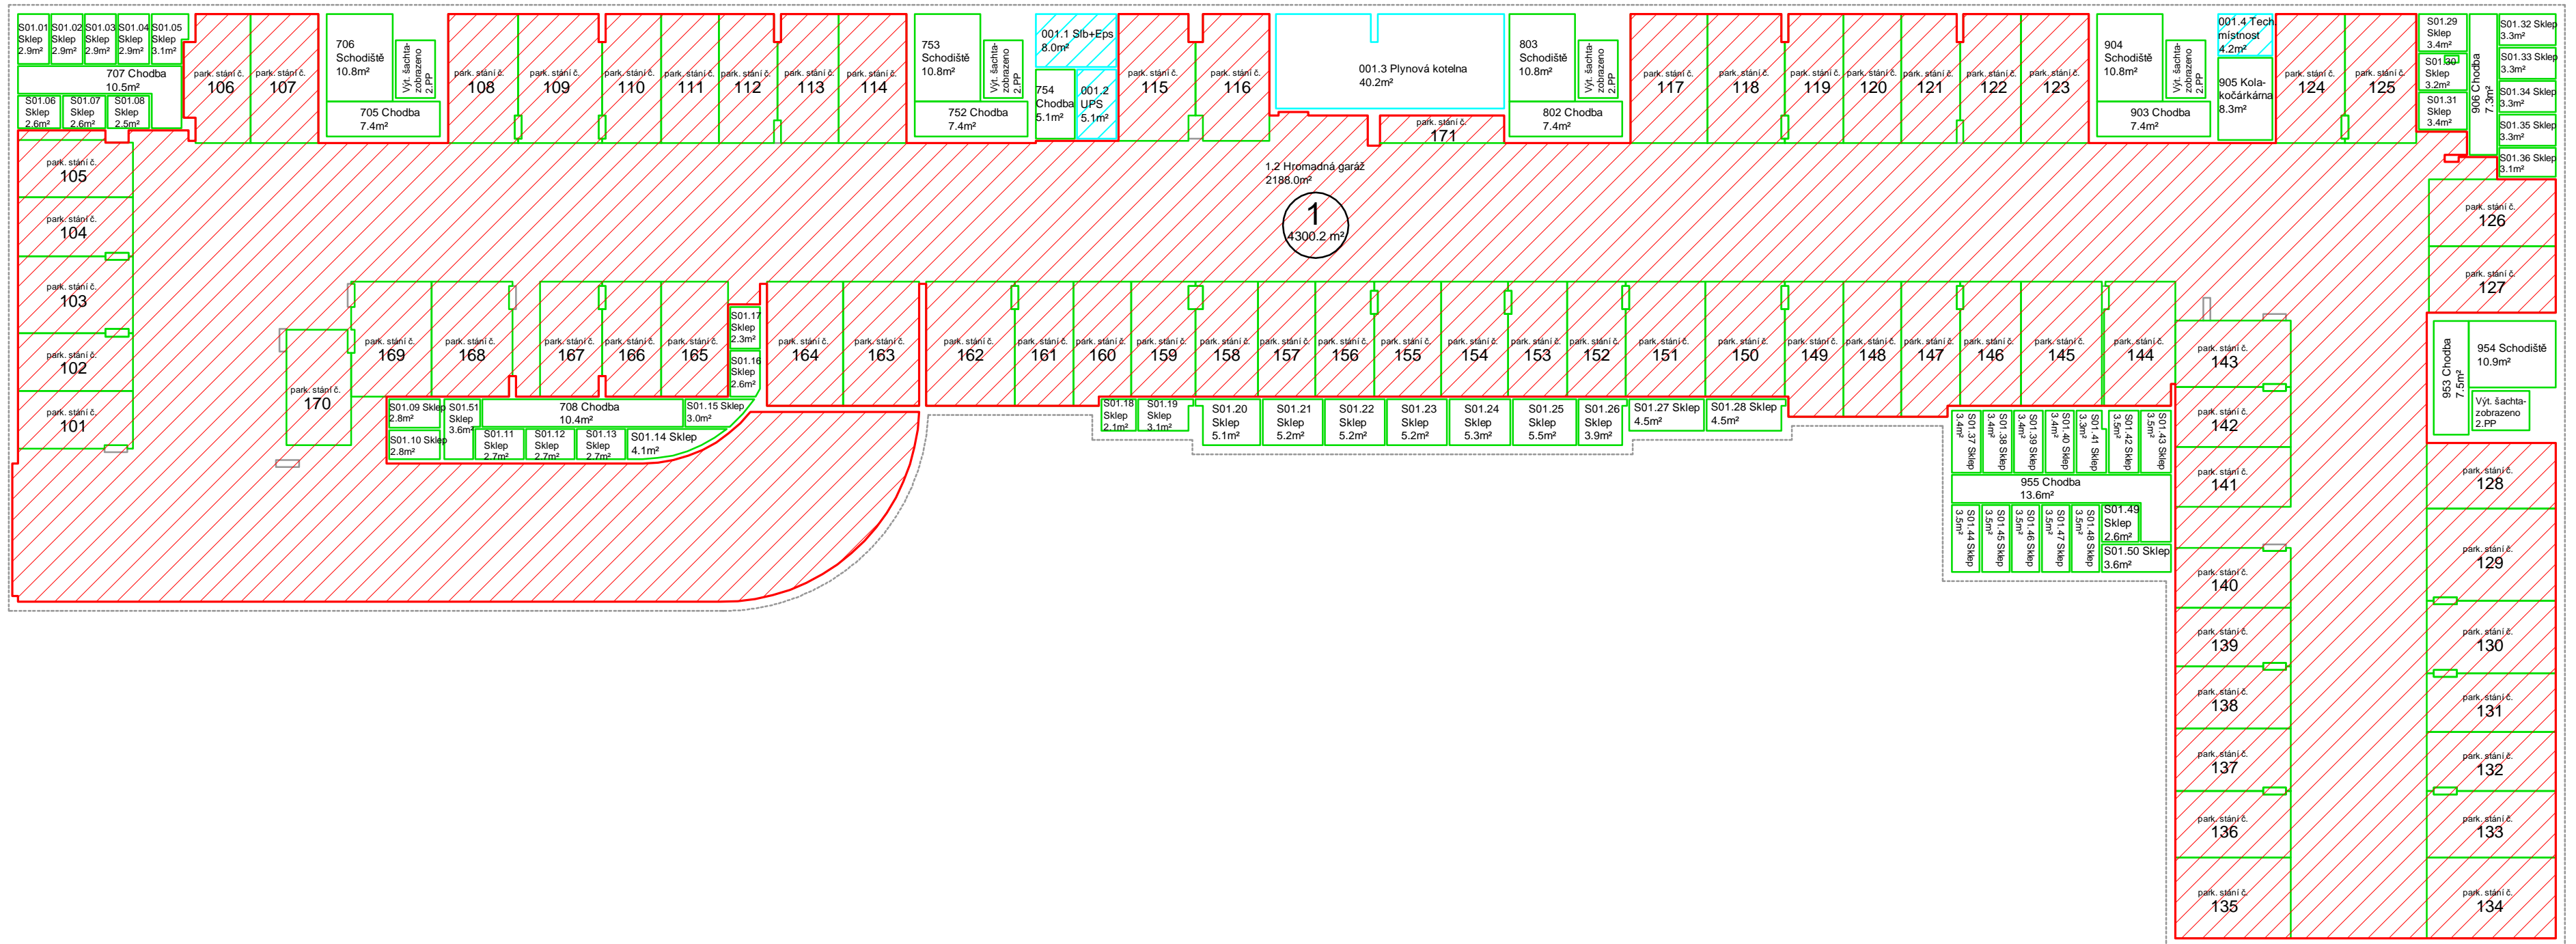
S01.01 Sklep 2.9m²
S01.02 Sklep 2.9m²
S01.03 Sklep 2.9m²
S01.04 Sklep 2.9m²
S01.05 Sklep 3.1m²

707 Chodba 10.5m²

S01.06 Sklep 2.6m²
S01.07 Sklep 2.6m²
S01.08 Sklep 2.5m²

park. stání č. 106
park. stání č. 107

706 Schodiště 10.8m²
Výt. šachta-zobrazeno 2.PP
705 Chodba 7.4m²

park. stání č. 108
park. stání č. 109
park. stání č. 110
park. stání č. 111
park. stání č. 112
park. stání č. 113
park. stání č. 114

753 Schodiště 10.8m²
Výt. šachta-zobrazeno 2.PP
752 Chodba 7.4m²

001.1 Slb+Eps 8.0m²
754 Chodba 5.1m²
001.2 UPS 5.1m²

park. stání č. 115
park. stání č. 116

001.3 Plynová kotelna 40.2m²

park. stání č. 171

803 Schodiště 10.8m²
Výt. šachta-zobrazeno 2.PP
802 Chodba 7.4m²

park. stání č. 117
park. stání č. 118
park. stání č. 119
park. stání č. 120
park. stání č. 121
park. stání č. 122
park. stání č. 123

904 Schodiště 10.8m²
Výt. šachta-zobrazeno 2.PP
903 Chodba 7.4m²

001.4 Tech místnost 4.2m²
905 Kola-kočárkárna 8.3m²

park. stání č. 124
park. stání č. 125

S01.29 Sklep 3.4m²
S01.30 Sklep 3.2m²
S01.31 Sklep 3.4m²
906 Chodba 7.3m²
S01.32 Sklep 3.3m²
S01.33 Sklep 3.3m²
S01.34 Sklep 3.3m²
S01.35 Sklep 3.3m²
S01.36 Sklep 3.1m²

1.2 Hromadná garáž 2188.0m²

1
4300.2 m²

park. stání č. 105
park. stání č. 104
park. stání č. 103
park. stání č. 102
park. stání č. 101

park. stání č. 170
park. stání č. 169
park. stání č. 168
park. stání č. 167
park. stání č. 166
park. stání č. 165

S01.17 Sklep 2.3m²
S01.16 Sklep 2.6m²

S01.09 Sklep 2.8m²
S01.10 Sklep 2.8m²
S01.51 Sklep 3.6m²
708 Chodba 10.4m²
S01.15 Sklep 3.0m²
S01.11 Sklep 2.7m²
S01.12 Sklep 2.7m²
S01.13 Sklep 2.7m²
S01.14 Sklep 4.1m²

park. stání č. 164
park. stání č. 163
park. stání č. 162
park. stání č. 161
park. stání č. 160
park. stání č. 159
park. stání č. 158
park. stání č. 157
park. stání č. 156
park. stání č. 155
park. stání č. 154
park. stání č. 153
park. stání č. 152
park. stání č. 151
park. stání č. 150
park. stání č. 149
park. stání č. 148
park. stání č. 147
park. stání č. 146
park. stání č. 145
park. stání č. 144

S01.18 Sklep 2.1m²
S01.19 Sklep 3.1m²
S01.20 Sklep 5.1m²
S01.21 Sklep 5.2m²
S01.22 Sklep 5.2m²
S01.23 Sklep 5.2m²
S01.24 Sklep 5.3m²
S01.25 Sklep 5.5m²
S01.26 Sklep 3.9m²
S01.27 Sklep 4.5m²
S01.28 Sklep 4.5m²

S01.37 Sklep 3.4m²
S01.38 Sklep 3.4m²
S01.39 Sklep 3.4m²
S01.40 Sklep 3.4m²
S01.41 Sklep 3.3m²
S01.42 Sklep 3.5m²
S01.43 Sklep 3.5m²

955 Chodba 13.6m²

S01.44 Sklep 3.5m²
S01.45 Sklep 3.5m²
S01.46 Sklep 3.5m²
S01.47 Sklep 3.5m²
S01.48 Sklep 3.5m²
S01.49 Sklep 2.6m²
S01.50 Sklep 3.6m²

park. stání č. 126
park. stání č. 127

953 Chodba 7.5m²
954 Schodiště 10.9m²
Výt. šachta-zobrazeno 2.PP

park. stání č. 143
park. stání č. 142
park. stání č. 141
park. stání č. 140
park. stání č. 139
park. stání č. 138
park. stání č. 137
park. stání č. 136
park. stání č. 135

park. stání č. 128
park. stání č. 129
park. stání č. 130
park. stání č. 131
park. stání č. 132
park. stání č. 133
park. stání č. 134